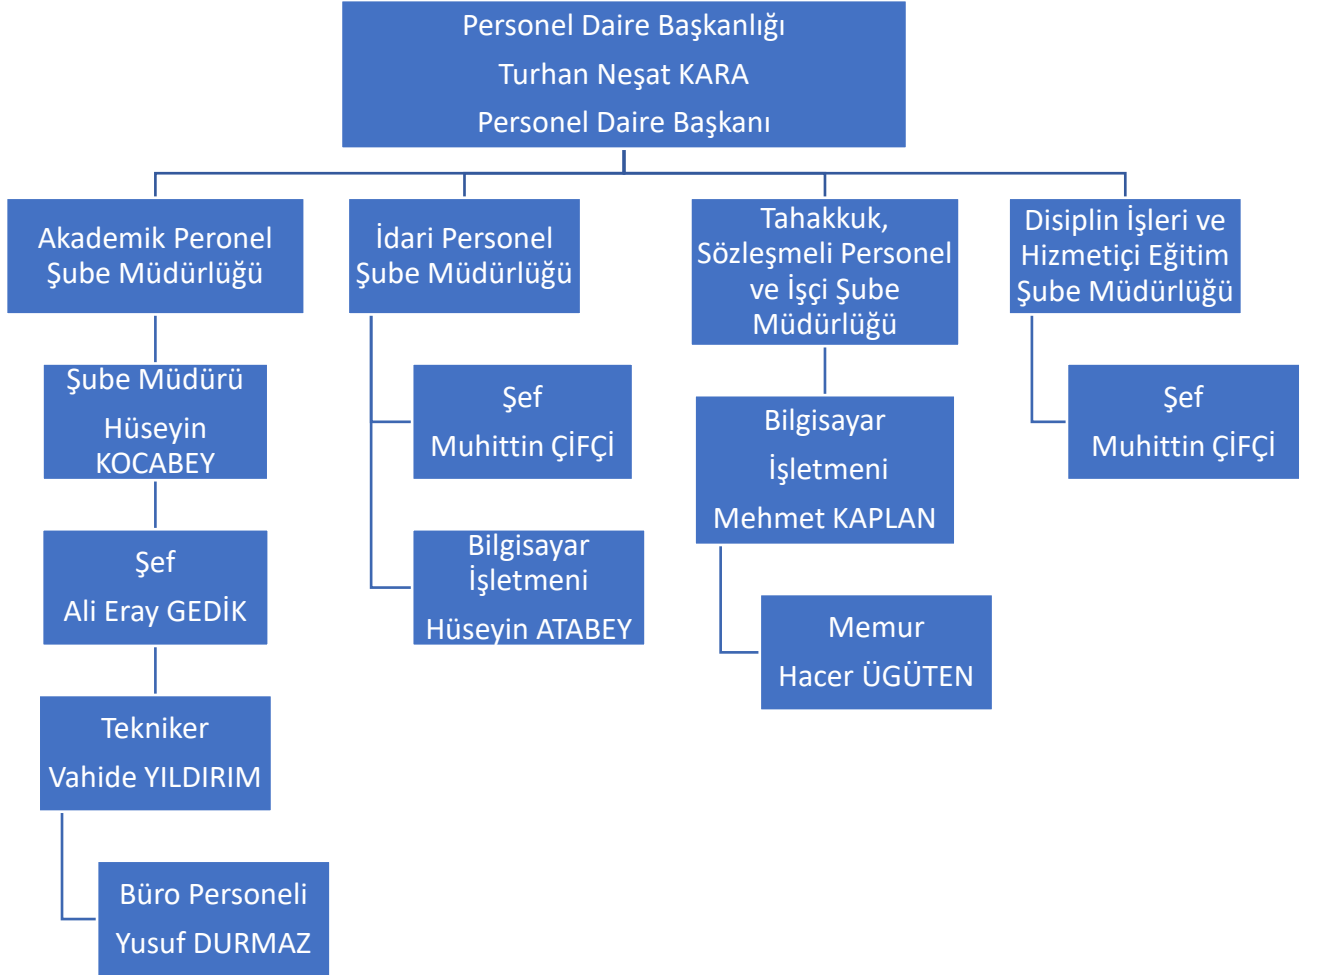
Personel Daire Başkanlığı
Turhan Neşat KARA
Personel Daire Başkanı

Akademik Peronel Şube Müdürlüğü

Şube Müdürü
Hüseyin KOCABEY

Şef
Ali Eray GEDİK

Tekniker
Vahide YILDIRIM

Büro Personeli
Yusuf DURMAZ

İdari Personel Şube Müdürlüğü

Şef
Muhittin ÇİFÇİ

Bilgisayar İşletmeni
Hüseyin ATABEY

Tahakkuk, Sözleşmeli Personel ve İşçi Şube Müdürlüğü

Bilgisayar
İşletmeni
Mehmet KAPLAN

Memur
Hacer ÜGÜTEN

Disiplin İşleri ve Hizmetiçi Eğitim Şube Müdürlüğü

Şef
Muhittin ÇİFÇİ